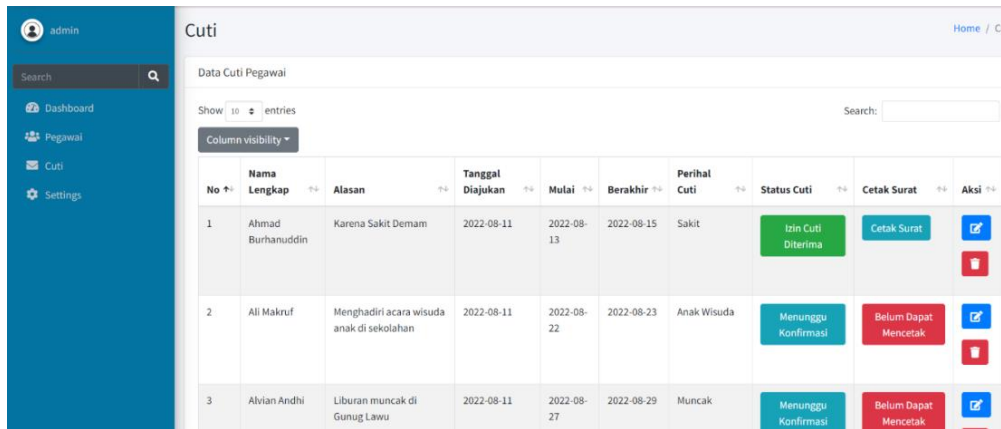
admin

Search

Dashboard

Pegawai

Cuti

Settings

Cuti

Home / C

Data Cuti Pegawai

Show 10 entries

Search:

Column visibility

| No | Nama Lengkap | Alasan | Tanggal Diajukan | Mulai | Berakhir | Perihal Cuti | Status Cuti | Cetak Surat | Aksi |
|---|---|---|---|---|---|---|---|---|---|
| 1 | Ahmad Burhanuddin | Karena Sakit Demam | 2022-08-11 | 2022-08-13 | 2022-08-15 | Sakit | Izin Cuti Diterima | Cetak Surat | |
| 2 | Ali Makruf | Menghadiri acara wisuda anak di sekolahan | 2022-08-11 | 2022-08-22 | 2022-08-23 | Anak Wisuda | Menunggu Konfirmasi | Belum Dapat Mencetak | |
| 3 | Alvian Andhi | Liburan muncak di Gunug Lawu | 2022-08-11 | 2022-08-27 | 2022-08-29 | Muncak | Menunggu Konfirmasi | Belum Dapat Mencetak | |